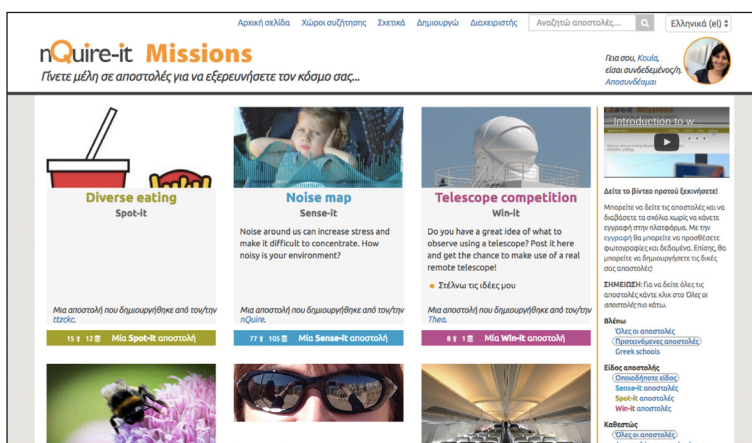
Αρχική σελίδα Χώροι συζήτησης Σχετικά Δημιουργώ Διαχειριστής Αναζητώ αποστολές... Ελληνικά (el)

nQuire-it Missions

Γίνετε μέλη σε αποστολές για να εξερευνήσετε τον κόσμο σας...

Γεια σου, Koula, είσαι συνδεδεμένος/η. Αποσυνδέομαι

Diverse eating
Spot-it

Μια αποστολή που δημιουργήθηκε από τον/την ttzckc.

15 12 Μια Spot-it αποστολή

Noise map
Sense-it

Noise around us can increase stress and make it difficult to concentrate. How noisy is your environment?

Μια αποστολή που δημιουργήθηκε από τον/την nQuire.

77 105 Μια Sense-it αποστολή

Telescope competition
Win-it

Do you have a great idea of what to observe using a telescope? Post it here and get the chance to make use of a real remote telescope!

Στέλνω τις ιδέες μου

Μια αποστολή που δημιουργήθηκε από τον/την Thea.

8 1 Μια Win-it αποστολή

nQuire-it Missions
Introduction to w...

Δείτε το βίντεο πρωτού ξεκινήσετε!

Μπορείτε να δείτε τις αποστολές και να διαβάσετε τα σχόλια χωρίς να κάνετε εγγραφή στην πλατφόρμα. Με την εγγραφή θα μπορείτε να προσθέσετε φωτογραφίες και δεδομένα. Επίσης θα μπορείτε να δημιουργήσετε τις δικές σας αποστολές!

ΣΗΜΕΙΩΣΗ: Για να δείτε όλες τις αποστολές κάντε κλικ στο 'Όλες οι αποστολές' πιο κάτω.

Βλέπω
Όλες οι αποστολές
Προτεινόμενες αποστολές
Greek schools

Είδος αποστολής
Οποιοδήποτε είδος
Sense-it αποστολές
Spot-it αποστολές
Win-it αποστολές

Καθεστώς
Όλες οι αποστολές